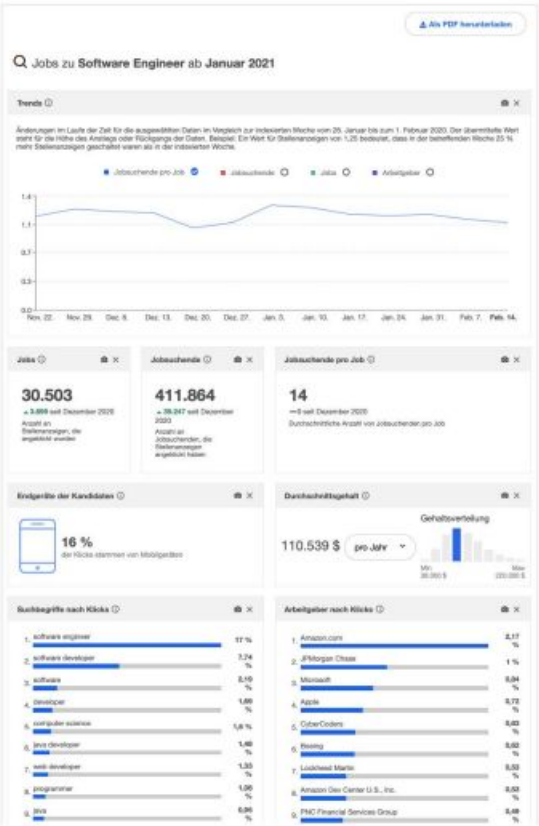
Als PDF herunterladen

Jobs zu Software Engineer ab Januar 2021

Trends ⓘ

Änderungen im Laufe der Zeit für die ausgewählten Daten im Vergleich zur indexierten Woche vom 25. Januar bis zum 1. Februar 2020. Der übermittelte Wert steht für die Höhe des Anstiegs oder Rückgangs der Daten. Beispiel: Ein Wert für Stellenanzeigen von 1,25 bedeutet, dass in der betreffenden Woche 25 % mehr Stellenanzeigen geschaltet waren als in der indexierten Woche.

Jobsuchende pro Job · Jobsuchende · Jobs · Arbeitgeber

1.4
1.1
0.7
0.3
0.0

Nov. 22. Nov. 29. Dec. 6. Dec. 13. Dec. 20. Dec. 27. Jan. 3. Jan. 10. Jan. 17. Jan. 24. Jan. 31. Feb. 7. Feb. 14.

Jobs ⓘ
30.503
▲3.659 seit Dezember 2020
Anzahl an Stellenanzeigen, die angeklickt wurden

Jobsuchende ⓘ
411.864
▲39.247 seit Dezember 2020
Anzahl an Jobsuchenden, die Stellenanzeigen angeklickt haben

Jobsuchende pro Job ⓘ
14
—0 seit Dezember 2020
Durchschnittliche Anzahl von Jobsuchenden pro Job

Endgeräte der Kandidaten ⓘ
16 %
der Klicks stammen von Mobilgeräten

Durchschnittsgehalt ⓘ
110.539 $ pro Jahr
Gehaltsverteilung
Min. 30.000 $
Max. 220.000 $

Suchbegriffe nach Klicks ⓘ
1. software engineer 17 %
2. software developer 7,74 %
3. software 2,10 %
4. developer 1,66 %
5. computer science 1,6 %
6. java developer 1,46 %
7. web developer 1,33 %
8. programmer 1,06 %
9. java 0,96 %

Arbeitgeber nach Klicks ⓘ
1. Amazon.com 2,17 %
2. JPMorgan Chase 1 %
3. Microsoft 0,84 %
4. Apple 0,72 %
5. CyberCoders 0,63 %
6. Boeing 0,62 %
7. Lockheed Martin 0,53 %
8. Amazon Dev Center U.S., Inc. 0,52 %
9. PNC Financial Services Group 0,49 %